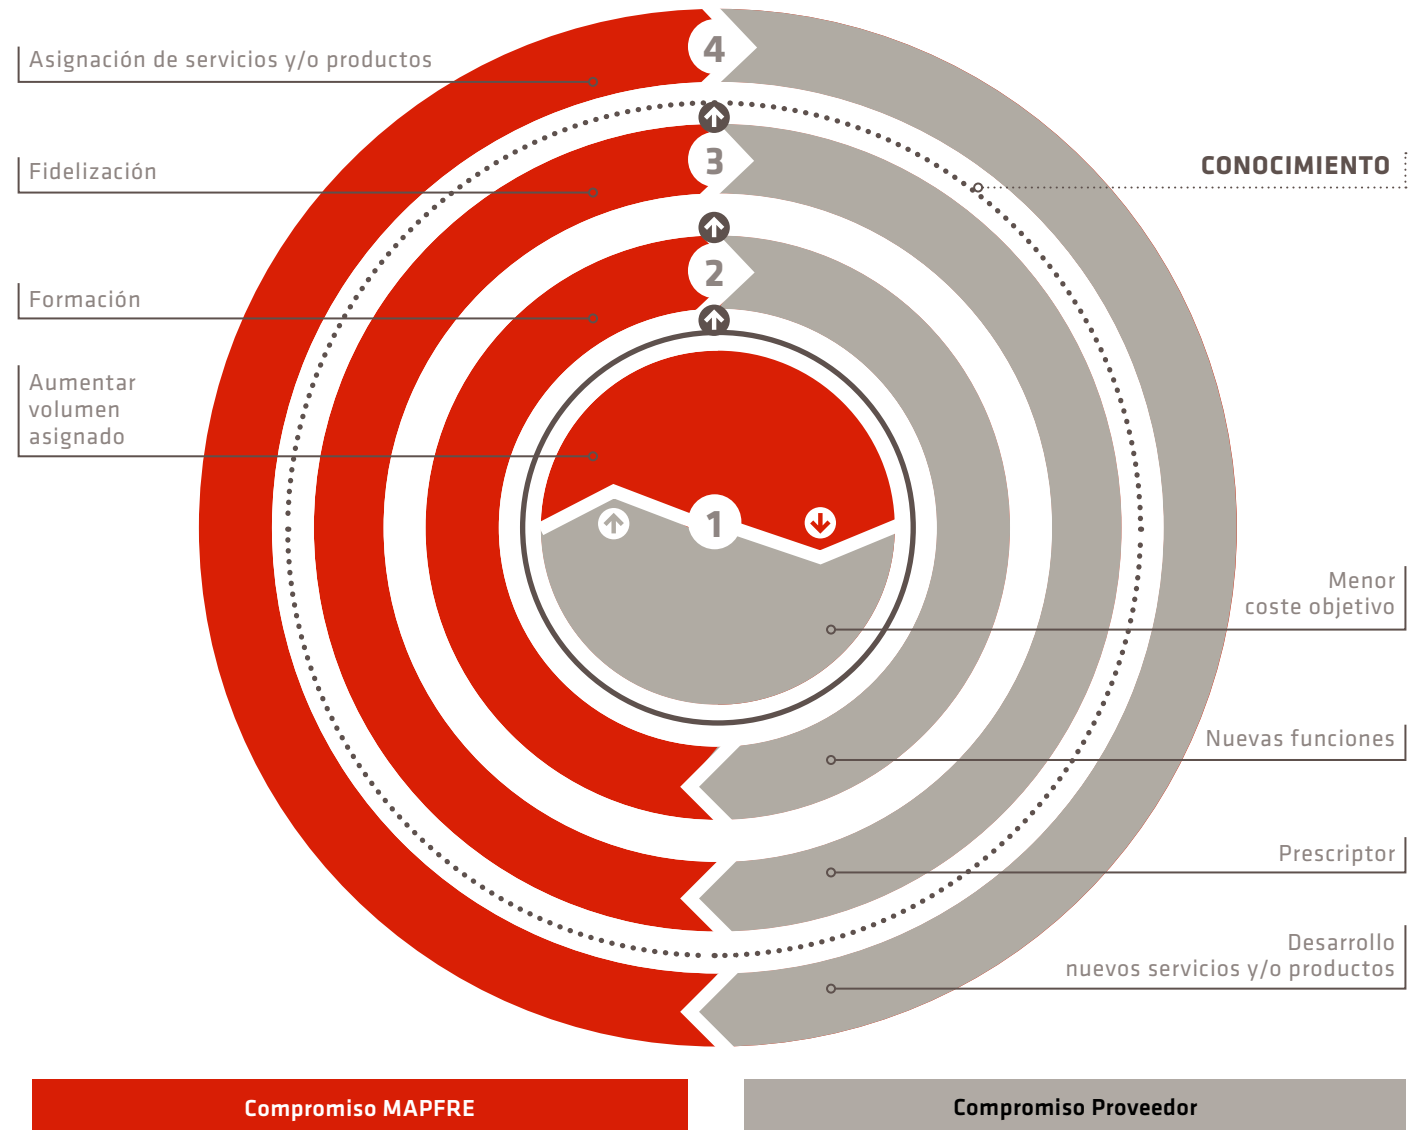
Asignación de servicios y/o productos

4

Fidelización

3

CONOCIMIENTO

Formación

2

Aumentar volumen asignado

1

Menor coste objetivo

Nuevas funciones

Prescriptor

Desarrollo nuevos servicios y/o productos

Compromiso MAPFRE

Compromiso Proveedor